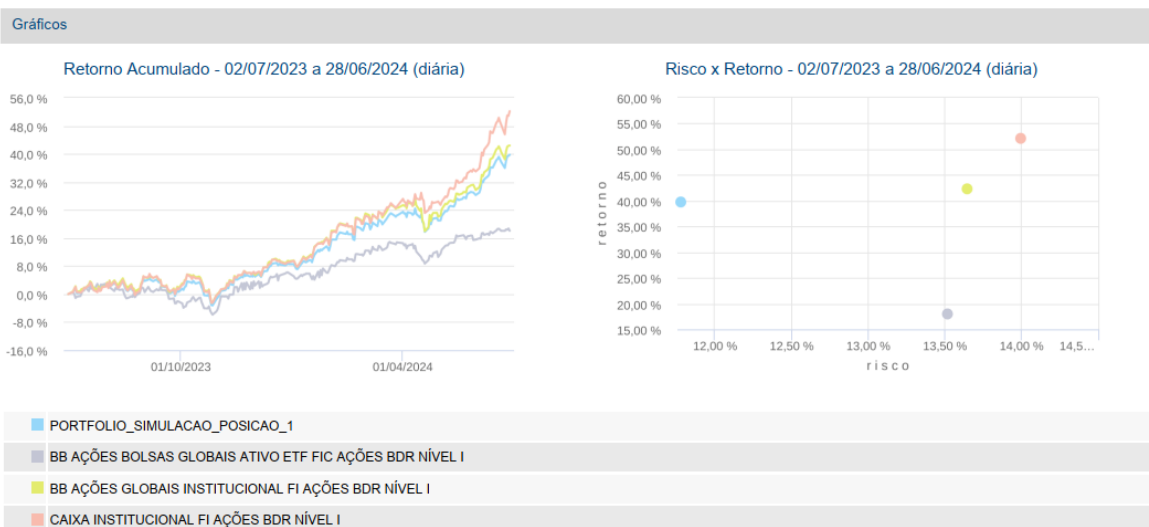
Gráficos

Retorno Acumulado - 02/07/2023 a 28/06/2024 (diária)

56,0 %
48,0 %
40,0 %
32,0 %
24,0 %
16,0 %
8,0 %
0,0 %
-8,0 %
-16,0 %

01/10/2023
01/04/2024

Risco x Retorno - 02/07/2023 a 28/06/2024 (diária)

60,00 %
55,00 %
50,00 %
45,00 %
40,00 %
35,00 %
30,00 %
25,00 %
20,00 %
15,00 %

retorno

12,00 %
12,50 %
13,00 %
13,50 %
14,00 %
14,5...

risco

PORTFOLIO_SIMULACAO_POSICAO_1
BB AÇÕES BOLSAS GLOBAIS ATIVO ETF FIC AÇÕES BDR NÍVEL I
BB AÇÕES GLOBAIS INSTITUCIONAL FI AÇÕES BDR NÍVEL I
CAIXA INSTITUCIONAL FI AÇÕES BDR NÍVEL I